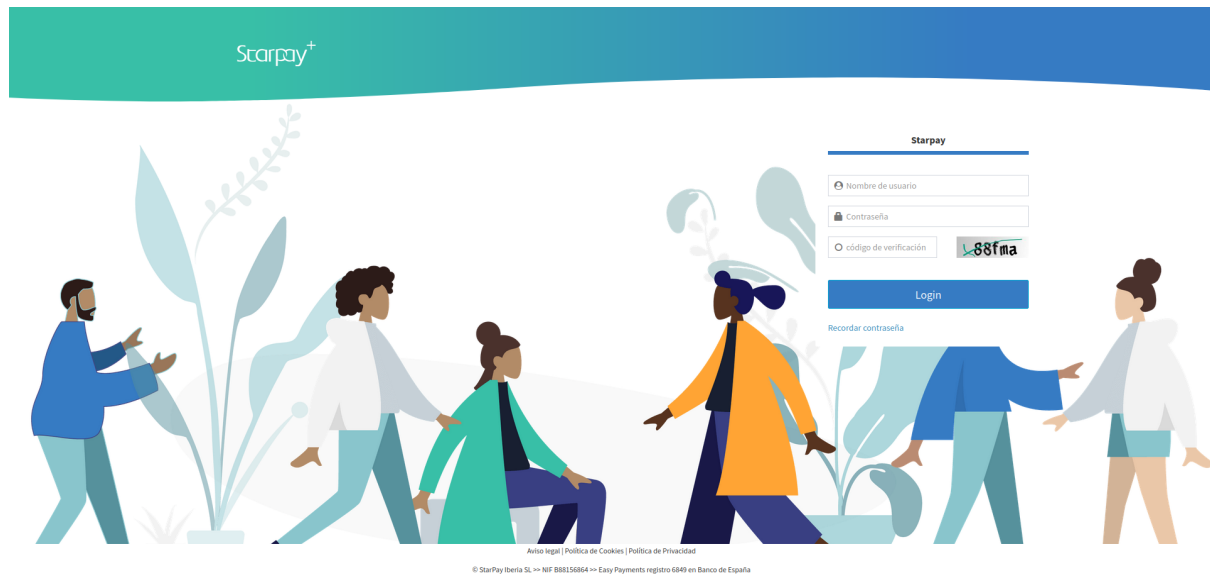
Starpay+

Starpay

Nombre de usuario

Contraseña

código de verificación

L88fma

Login

Recordar contraseña

Aviso legal | Política de Cookies | Política de Privacidad

© StarPay Iberia SL >> NIF B88156864 >> Easy Payments registro 6849 en Banco de España